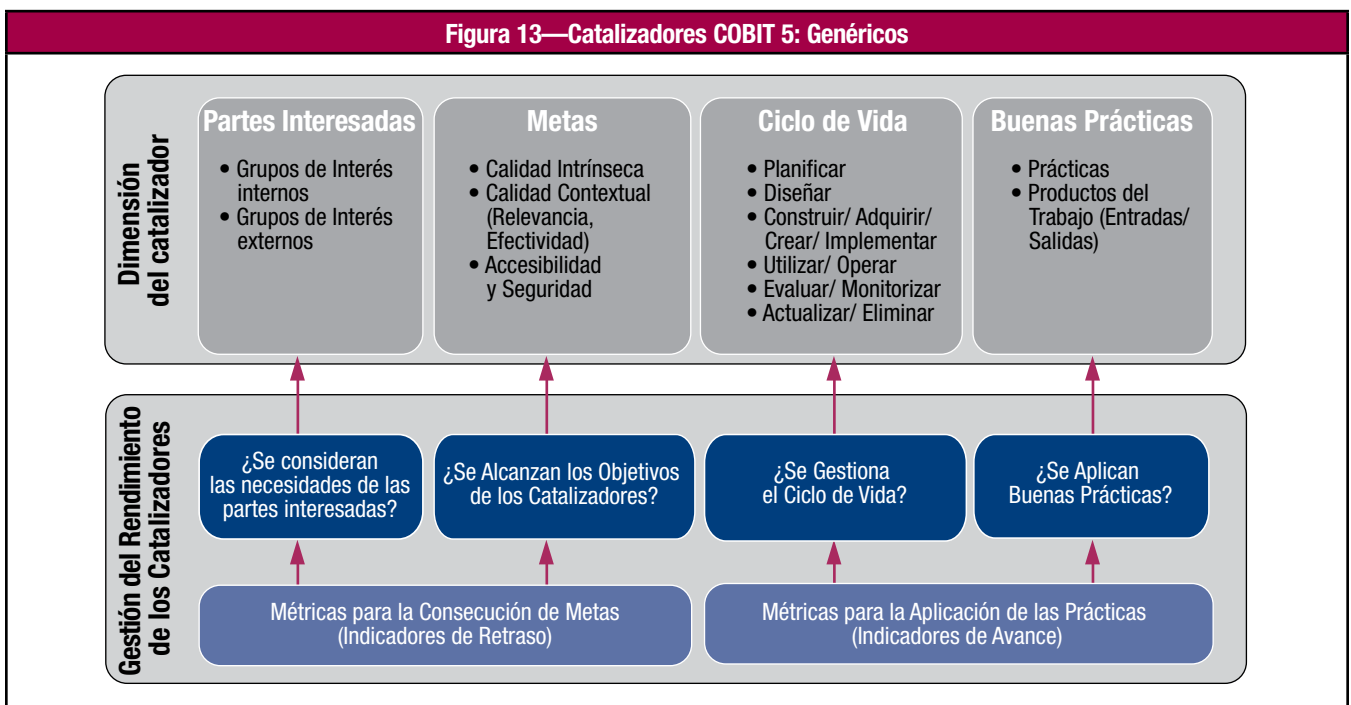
Figura 13—Catalizadores COBIT 5: Genéricos

Dimensión del catalizador

Partes Interesadas
• Grupos de Interés internos
• Grupos de Interés externos

Metas
• Calidad Intrínseca
• Calidad Contextual (Relevancia, Efectividad)
• Accesibilidad y Seguridad

Ciclo de Vida
• Planificar
• Diseñar
• Construir/ Adquirir/ Crear/ Implementar
• Utilizar/ Operar
• Evaluar/ Monitorizar
• Actualizar/ Eliminar

Buenas Prácticas
• Prácticas
• Productos del Trabajo (Entradas/ Salidas)

Gestión del Rendimiento de los Catalizadores

¿Se consideran las necesidades de las partes interesadas?

¿Se Alcanzan los Objetivos de los Catalizadores?

¿Se Gestiona el Ciclo de Vida?

¿Se Aplican Buenas Prácticas?

Métricas para la Consecución de Metas (Indicadores de Retraso)

Métricas para la Aplicación de las Prácticas (Indicadores de Avance)